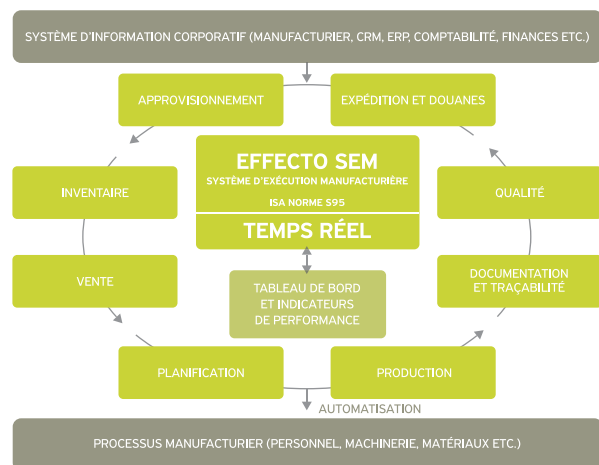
SYSTÈME D'INFORMATION CORPORATIF (MANUFACTURIER, CRM, ERP, COMPTABILITÉ, FINANCES ETC.)

APPROVISIONNEMENT

EXPÉDITION ET DOUANES

EFFECTO SEM
SYSTÈME D'EXÉCUTION MANUFACTURIÈRE
ISA NORME S95

TEMPS RÉEL

INVENTAIRE

QUALITÉ

TABLEAU DE BORD ET INDICATEURS DE PERFORMANCE

VENTE

DOCUMENTATION ET TRAÇABILITÉ

PLANIFICATION

PRODUCTION

AUTOMATISATION

PROCESSUS MANUFACTURIER (PERSONNEL, MACHINERIE, MATÉRIAUX ETC.)